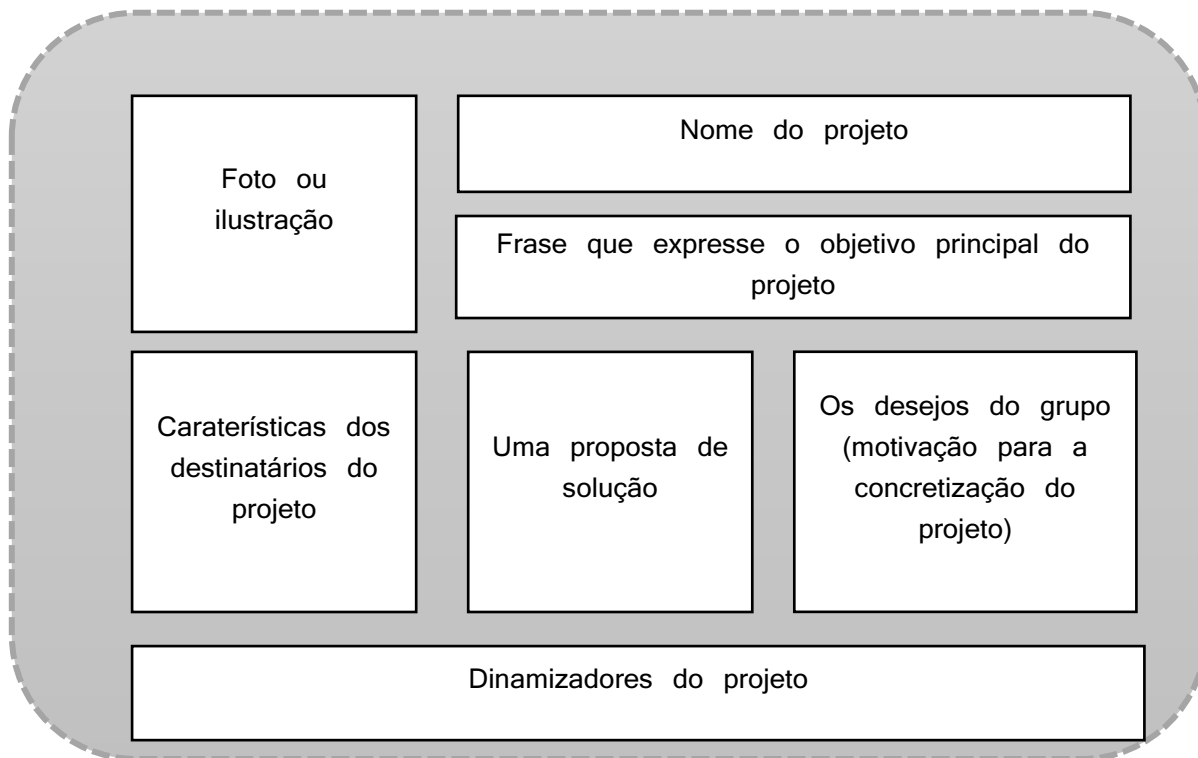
Foto ou ilustração

Nome do projeto

Frase que expresse o objetivo principal do projeto

Caraterísticas dos destinatários do projeto

Uma proposta de solução

Os desejos do grupo (motivação para a concretização do projeto)

Dinamizadores do projeto